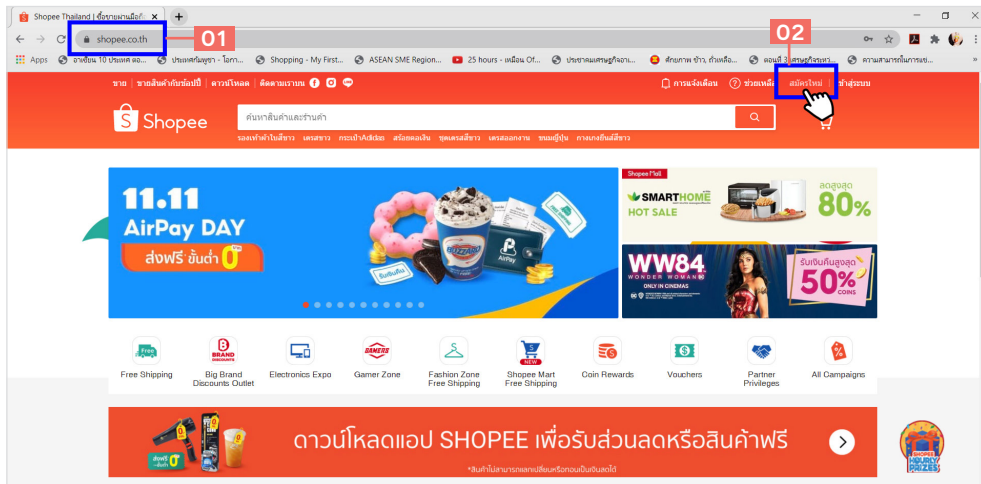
Shopee Thailand | ซื้อขายผ่านมือถือ

shopee.co.th

01

02

Apps อาเซียน 10 ประเทศ ออ... ประเทศกัมพูชา - โอกา... Shopping - My First... ASEAN SME Region... 25 hours - เหมือน Of... ประชาคมเศรษฐกิจอาเ... ศักยภาพ ข้าว, ถั่วเหลือ... ตอนที่ 3 เศรษฐกิจของ... ความสามารถในการแข่...

ขาย | ขายสินค้ากับช้อปปี้ | ดาวน์โหลด | ติดตามเราบน

การแจ้งเตือน ช่วยเหลือ สมัครใหม่ เข้าสู่ระบบ

Shopee

ค้นหาสินค้าและร้านค้า

รองเท้าผ้าใบสีขาว เดรสขาว กระเป๋าAdidas สร้อยคอเงิน ชุดเดรสสีขาว เดรสออกงาน ขนมญี่ปุ่น กางเกงยีนส์สีขาว

11.11 AirPay DAY

ส่งฟรี ขั้นต่ำ 0

AirPay

Shopee Mall

SMARTHOME HOT SALE

ลดสูงสุด 80%

WW84 WONDER WOMAN 84

ONLY IN CINEMAS

รับเงินคืนสูงสุด 50% COINS

Free Shipping

Big Brand Discounts Outlet

Electronics Expo

Gamer Zone

Fashion Zone Free Shipping

Shopee Mart Free Shipping

Coin Rewards

Vouchers

Partner Privileges

All Campaigns

ดาวน์โหลดแอป SHOPEE เพื่อรับส่วนลดหรือสินค้าฟรี

*สินค้าไม่สามารถแลกเปลี่ยนหรือถอนเป็นเงินสดได้

SHOPEE HOURLY PRIZES